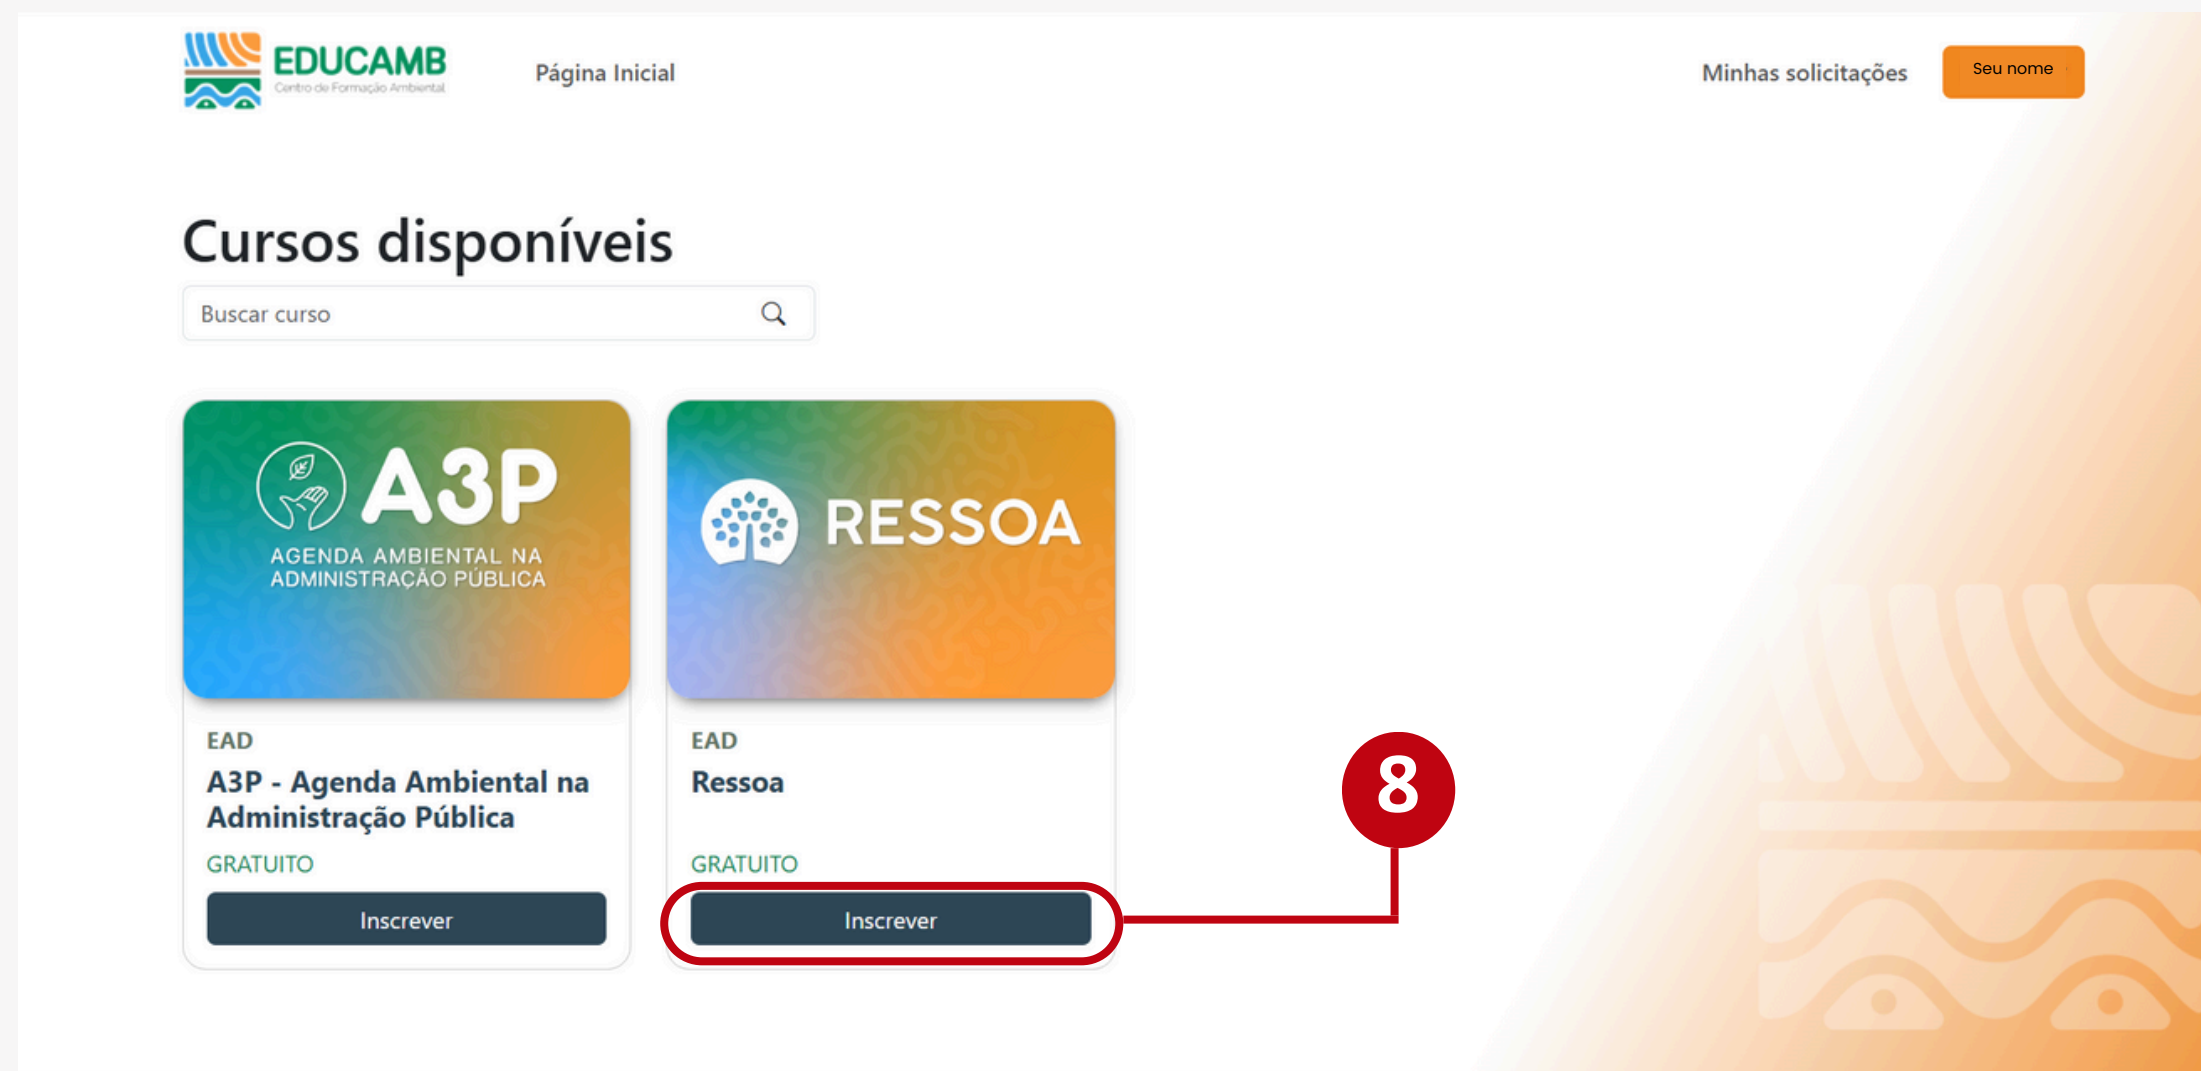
EDUCAMB
Centro de Formação Ambiental

Página Inicial

Minhas solicitações

Seu nome

Cursos disponíveis

Buscar curso

A3P
AGENDA AMBIENTAL NA ADMINISTRAÇÃO PÚBLICA

EAD
A3P - Agenda Ambiental na Administração Pública
GRATUITO
Inscrever

RESSOA

EAD
Ressoa
GRATUITO
Inscrever

8